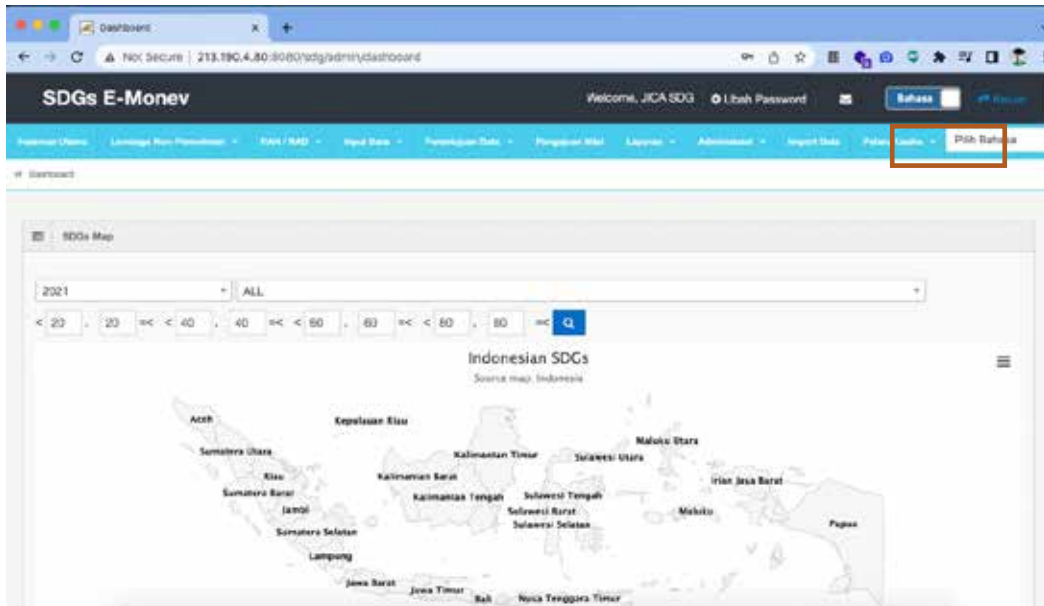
Dashboard

Not Secure | 213.190.4.80:8080/sdg/admin/dashboard

SDGs E-Monev

Welcome, JICA SDG  Ubah Password  Bahasa  Keluar

Halaman Utama  Lembaga Non Pemerintah  RAN / RAD  Input Data  Pemeriksaan Data  Pengajuan Nilai  Laporan  Administrasi  Import Data  Peta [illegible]  Pilih Bahasa

Dashboard

SDGs Map

2021  ALL

< 20 . 20 =< < 40 . 40 =< < 60 . 60 =< < 80 . 80 =<

Indonesian SDGs
Source map: Indonesia

Aceh
Kepulauan Riau
Sumatera Utara
Kalimantan Timur
Maluku Utara
Sulawesi Utara
Riau
Kalimantan Barat
Irian Jaya Barat
Sumatera Barat
Kalimantan Tengah
Sulawesi Tengah
Jambi
Sulawesi Barat
Maluku
Papua
Sulawesi Selatan
Sumatera Selatan
Lampung
Jawa Barat
Jawa Timur
Bali
Nusa Tenggara Timur